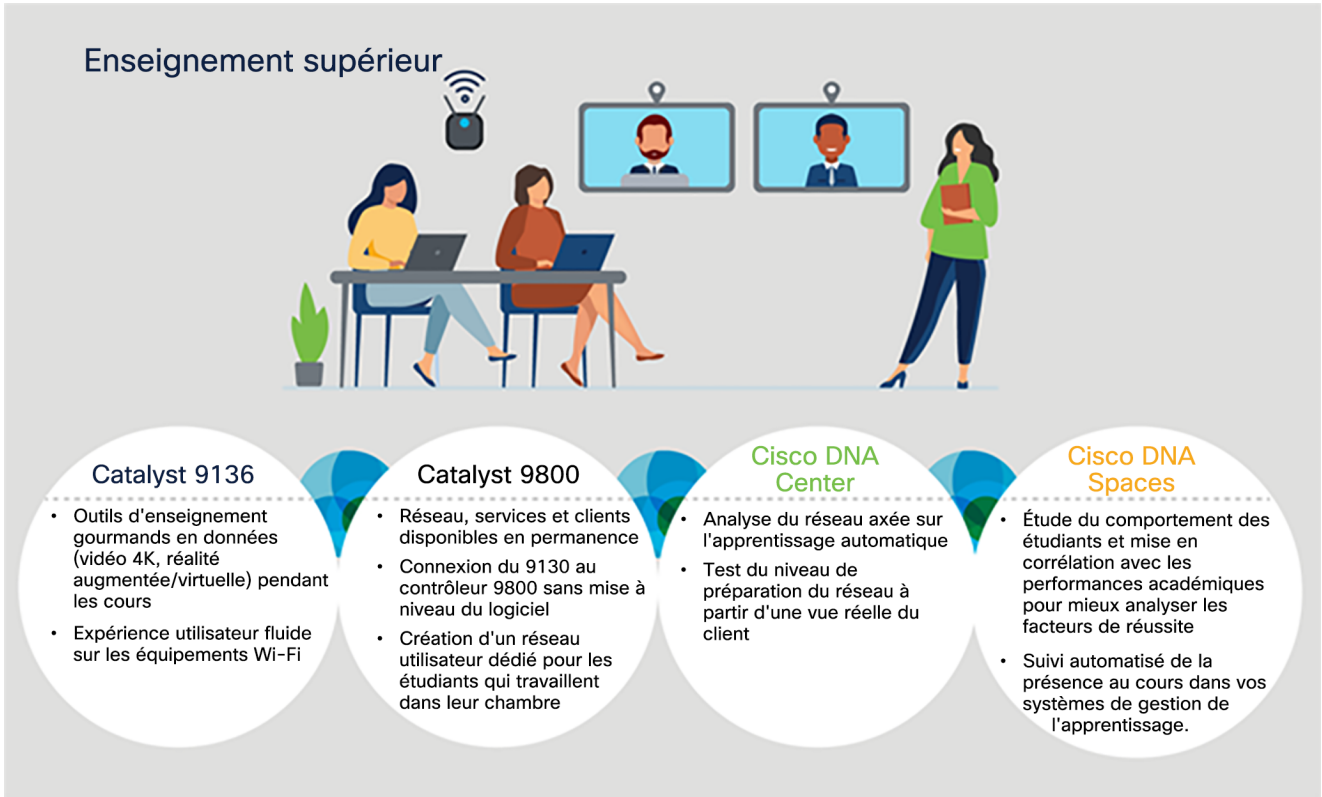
Enseignement supérieur

Catalyst 9136

• Outils d'enseignement gourmands en données (vidéo 4K, réalité augmentée/virtuelle) pendant les cours
• Expérience utilisateur fluide sur les équipements Wi-Fi

Catalyst 9800

• Réseau, services et clients disponibles en permanence
• Connexion du 9130 au contrôleur 9800 sans mise à niveau du logiciel
• Création d'un réseau utilisateur dédié pour les étudiants qui travaillent dans leur chambre

Cisco DNA Center

• Analyse du réseau axée sur l'apprentissage automatique
• Test du niveau de préparation du réseau à partir d'une vue réelle du client

Cisco DNA Spaces

• Étude du comportement des étudiants et mise en corrélation avec les performances académiques pour mieux analyser les facteurs de réussite
• Suivi automatisé de la présence au cours dans vos systèmes de gestion de l'apprentissage.